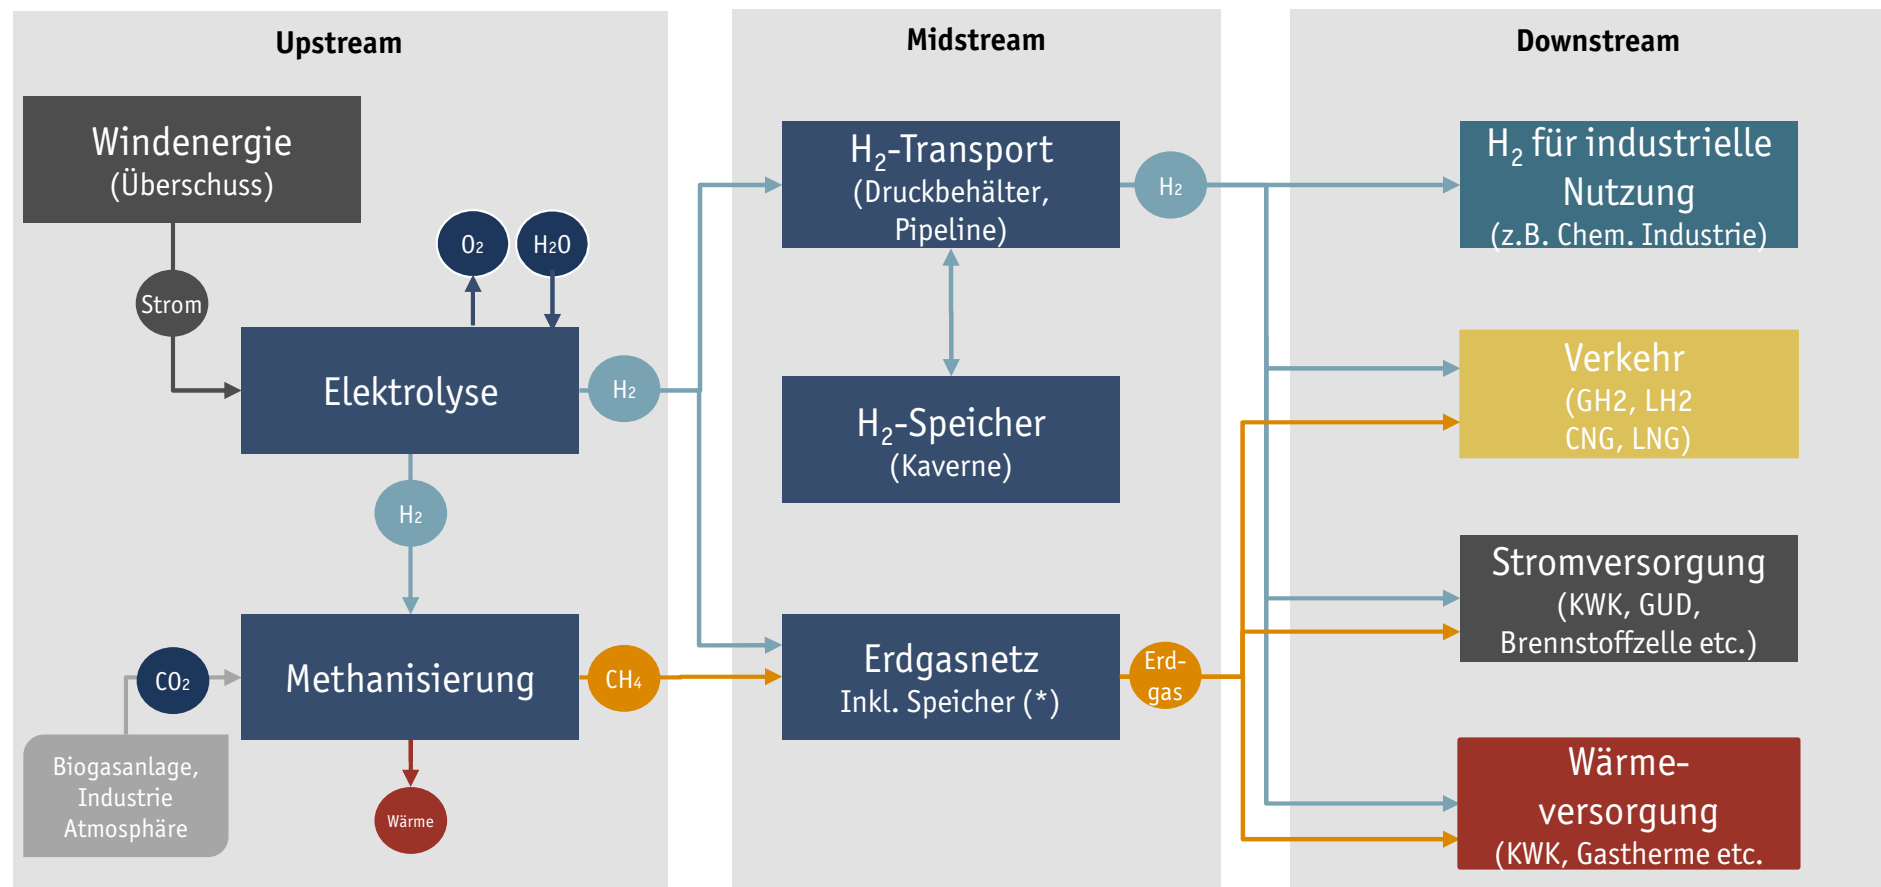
Upstream

Windenergie (Überschuss)

Strom

$O_2$

$H_2O$

Elektrolyse

$H_2$

$H_2$

$CO_2$

Methanisierung

$CH_4$

Biogasanlage, Industrie Atmosphäre

Wärme

Midstream

$H_2$-Transport (Druckbehälter, Pipeline)

$H_2$-Speicher (Kaverne)

Erdgasnetz Inkl. Speicher (*)

$H_2$

Erdgas

Downstream

$H_2$ für industrielle Nutzung (z.B. Chem. Industrie)

Verkehr (GH2, LH2 CNG, LNG)

Stromversorgung (KWK, GUD, Brennstoffzelle etc.)

Wärmeversorgung (KWK, Gastherme etc.